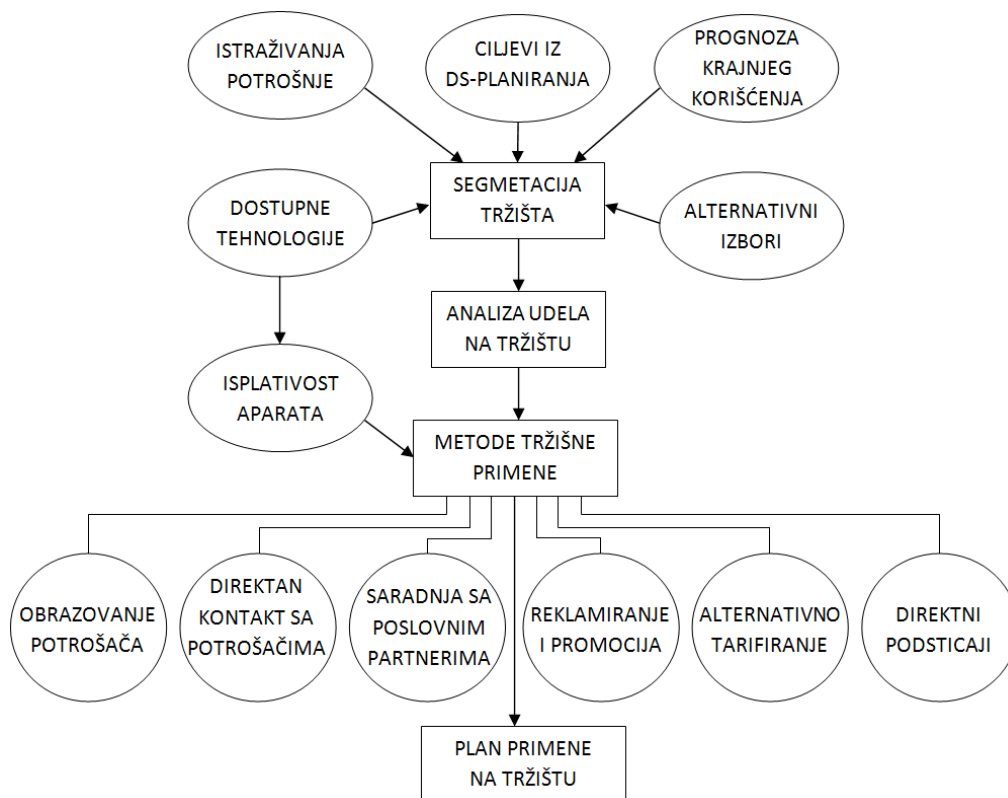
ISTRAŽIVANJA POTROŠNJE

CILJEVI IZ DS-PLANIRANJA

PROGNOZA KRAJNJEG KORIŠĆENJA

DOSTUPNE TEHNOLOGIJE

SEGMETACIJA TRŽIŠTA

ALTERNATIVNI IZBORI

ANALIZA UDELA NA TRŽIŠTU

ISPLATIVOST APARATA

METODE TRŽIŠNE PRIMENE

OBRAZOVANJE POTROŠAČA

DIREKTAN KONTAKT SA POTROŠAČIMA

SARADNJA SA POSLOVNIM PARTNERIMA

REKLAMIRANJE I PROMOCIJA

ALTERNATIVNO TARIFIRANJE

DIREKTNI PODSTICAJI

PLAN PRIMENE NA TRŽIŠTU